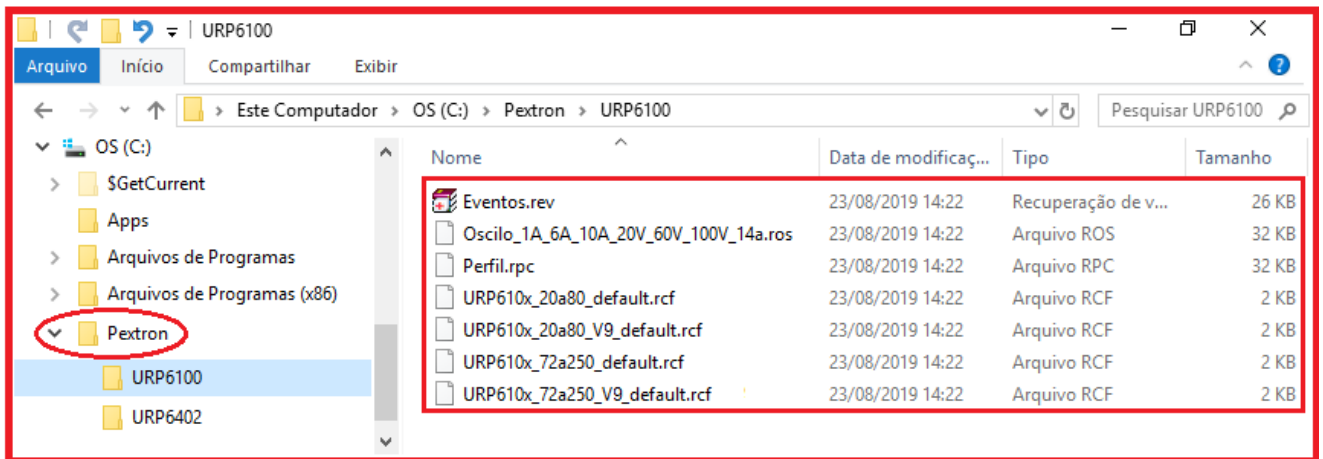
URP6100

Arquivo Início Compartilhar Exibir

Este Computador > OS (C:) > Pextron > URP6100

Pesquisar URP6100

OS (C:)
$GetCurrent
Apps
Arquivos de Programas
Arquivos de Programas (x86)
Pextron
URP6100
URP6402

| Nome | Data de modificaç... | Tipo | Tamanho |
|---|---|---|---|
| Eventos.rev | 23/08/2019 14:22 | Recuperação de v... | 26 KB |
| Oscilo_1A_6A_10A_20V_60V_100V_14a.ros | 23/08/2019 14:22 | Arquivo ROS | 32 KB |
| Perfil.rpc | 23/08/2019 14:22 | Arquivo RPC | 32 KB |
| URP610x_20a80_default.rcf | 23/08/2019 14:22 | Arquivo RCF | 2 KB |
| URP610x_20a80_V9_default.rcf | 23/08/2019 14:22 | Arquivo RCF | 2 KB |
| URP610x_72a250_default.rcf | 23/08/2019 14:22 | Arquivo RCF | 2 KB |
| URP610x_72a250_V9_default.rcf | 23/08/2019 14:22 | Arquivo RCF | 2 KB |